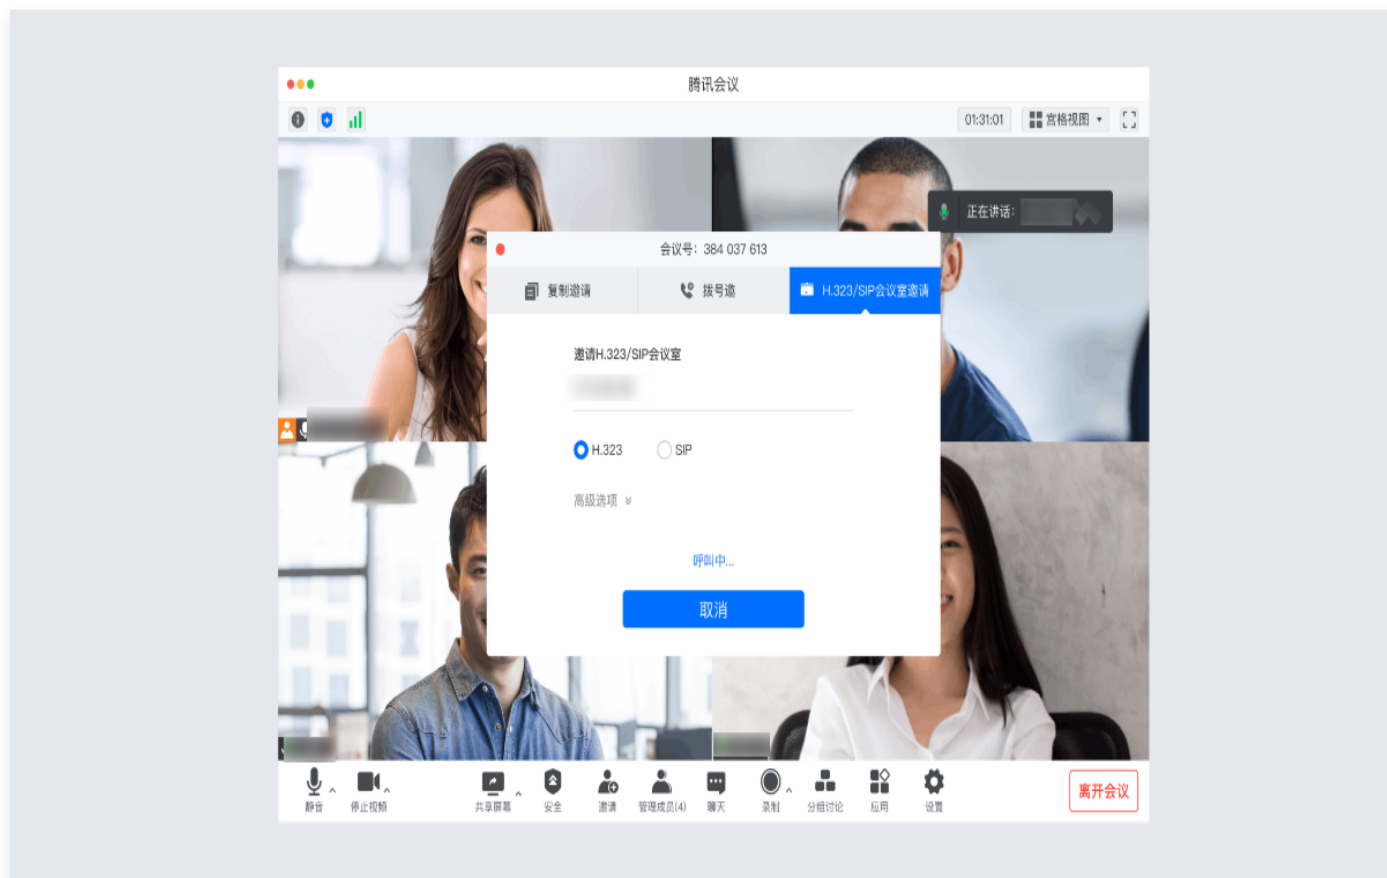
腾讯会议

01:31:01 宫格视图

正在讲话:

会议号: 384 037 613

复制邀请 拨号邀 H.323/SIP会议室邀请

邀请H.323/SIP会议室

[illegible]

H.323 SIP

高级选项

呼叫中...

取消

静音 停止视频 共享屏幕 安全 邀请 管理成员(4) 聊天 录制 分组讨论 应用 设置

离开会议